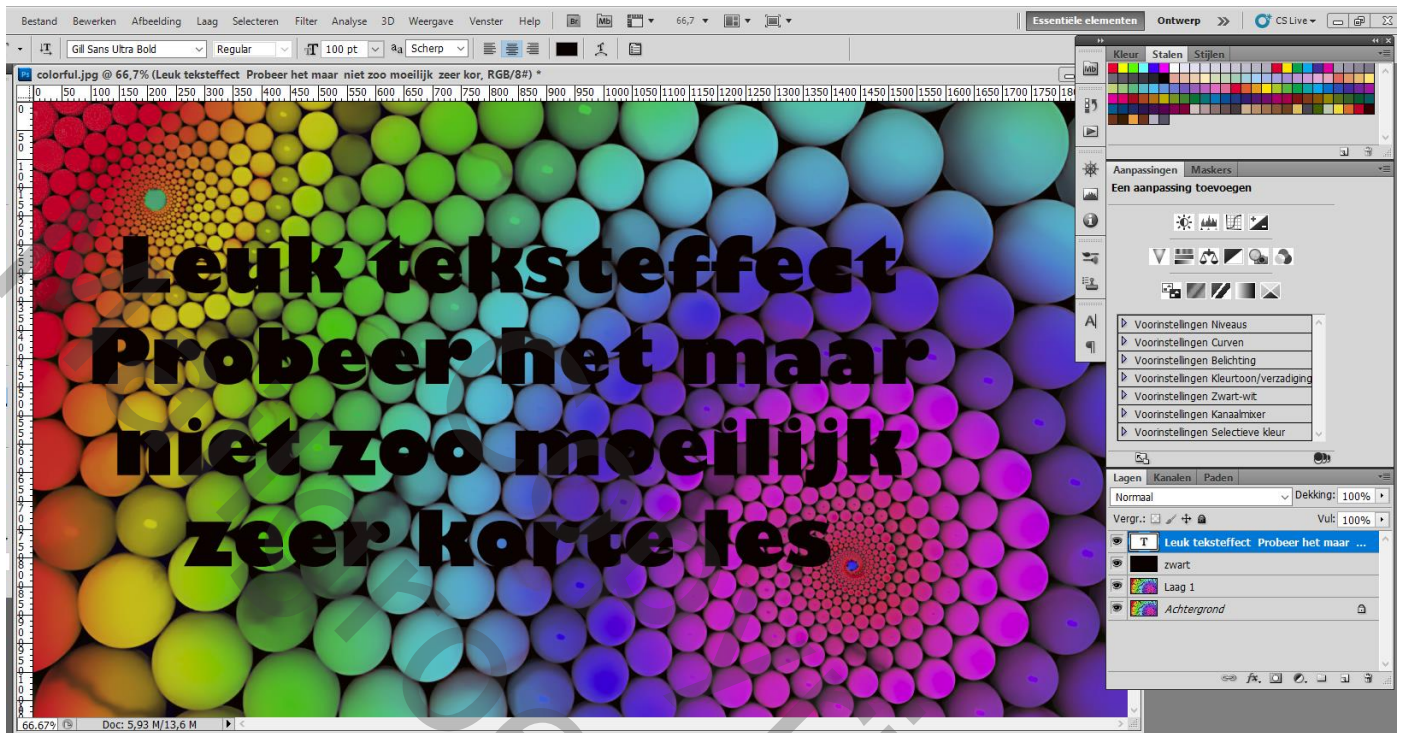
Bestand Bewerken Afbeelding Laag Selecteren Filter Analyse 3D Weergave Venster Help Br Mb 66,7 Essentiële elementen Ontwerp » CS Live

Gill Sans Ultra Bold Regular 100 pt Scherp

colorful.jpg @ 66,7% (Leuk teksteffect Probeer het maar niet zoo moeilijk zeer kor, RGB/8#) *

0 50 100 150 200 250 300 350 400 450 500 550 600 650 700 750 800 850 900 950 1000 1050 1100 1150 1200 1250 1300 1350 1400 1450 1500 1550 1600 1650 1700 1750 180

Leuk teksteffect
Probeer het maar
niet zoo moeilijk
zeer korte les

Kleur Stalen Stijlen

Aanpassingen Maskers
Een aanpassing toevoegen

Voorinstellingen Niveaus
Voorinstellingen Curven
Voorinstellingen Belichting
Voorinstellingen Kleurtoon/verzadiging
Voorinstellingen Zwart-wit
Voorinstellingen Kanaalmixer
Voorinstellingen Selectieve kleur

Lagen Kanalen Paden
Normaal Dekking: 100%
Vergr.: Vul: 100%
Leuk teksteffect Probeer het maar ...
zwart
Laag 1
Achtergrond

66,67% Doc: 5,93 M/13,6 M